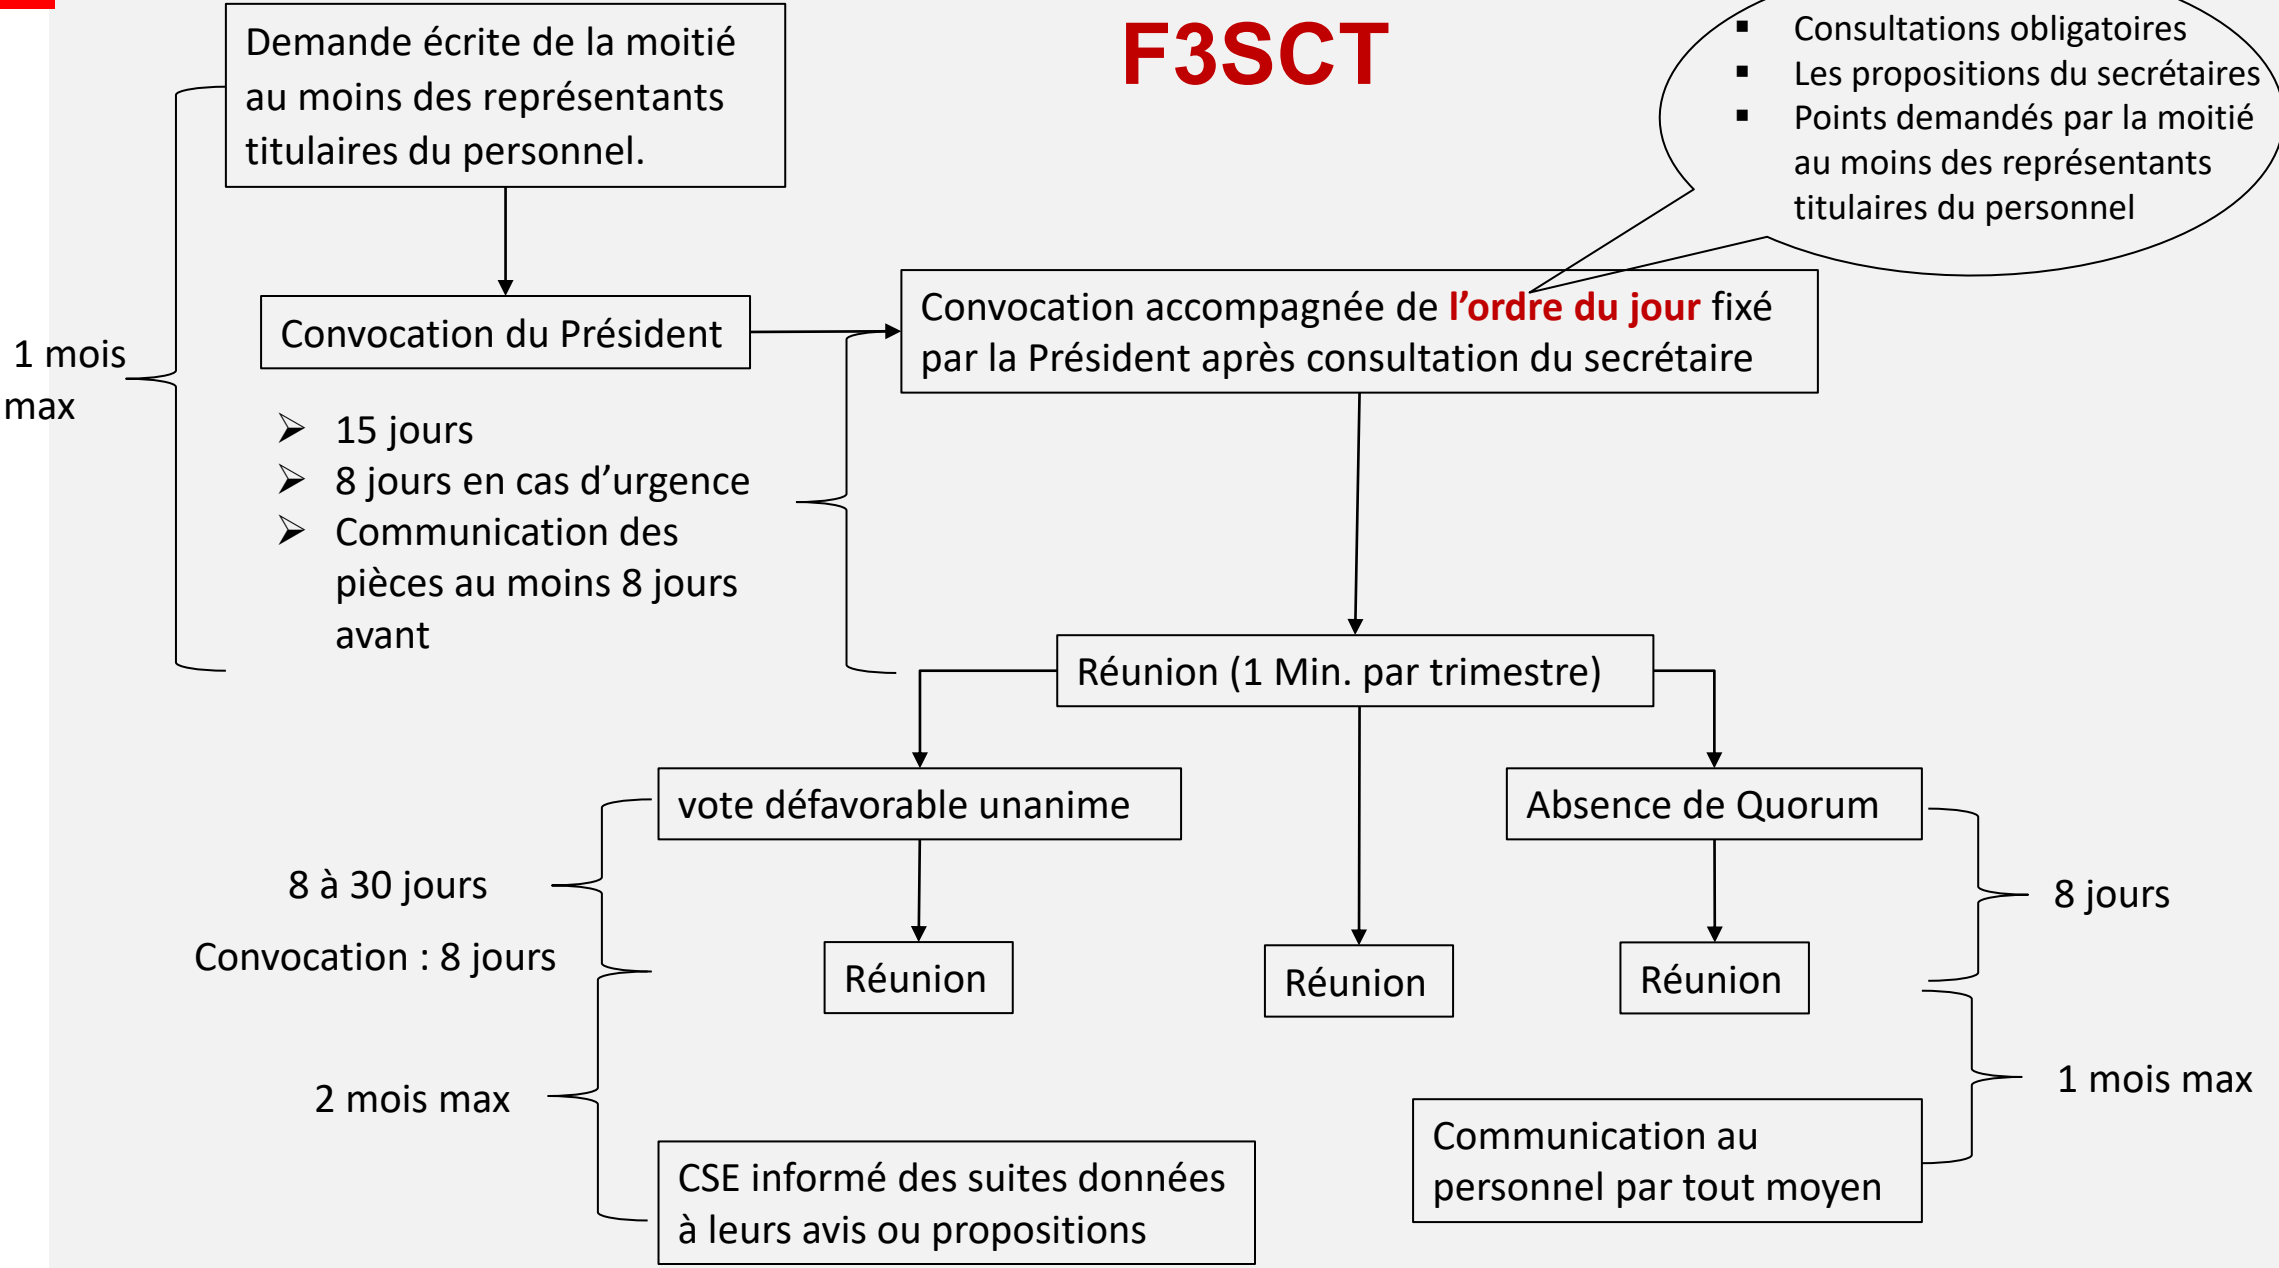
F3SCT

Demande écrite de la moitié au moins des représentants titulaires du personnel.

Consultations obligatoires
Les propositions du secrétaires
Points demandés par la moitié au moins des représentants titulaires du personnel

1 mois max

Convocation du Président

Convocation accompagnée de l'ordre du jour fixé par la Président après consultation du secrétaire

15 jours
8 jours en cas d'urgence
Communication des pièces au moins 8 jours avant

Réunion (1 Min. par trimestre)

vote défavorable unanime

Absence de Quorum

8 à 30 jours

Convocation : 8 jours

8 jours

Réunion

Réunion

Réunion

2 mois max

1 mois max

CSE informé des suites données à leurs avis ou propositions

Communication au personnel par tout moyen